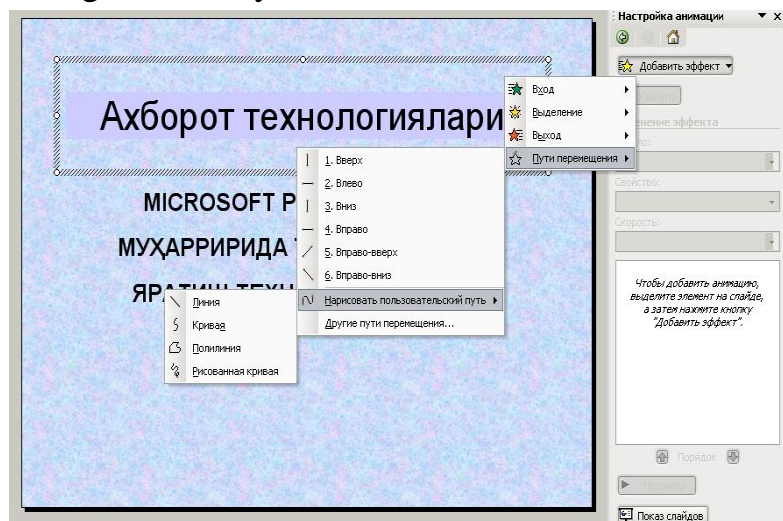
Ахборот технологияларі

MICROSOFT P

МУҲАРРИРИДА

ЯРАТИШ ТЕХН

Вход
Выделение
Выход
Пути перемещения

1. Вверх
2. Влево
3. Вниз
4. Вправо
5. Вправо-вверх
6. Вправо-вниз
Нарисовать пользовательский путь
Другие пути перемещения...

Линия
Кривая
Полилиния
Рисованная кривая

Настройка анимации
Добавить эффект
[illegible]
Изменение эффекта
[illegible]
Свойство:
Скорость:
Чтобы добавить анимацию, выделите элемент на слайде, а затем нажмите кнопку "Добавить эффект".
Порядок
Просмотр
Показ слайдов